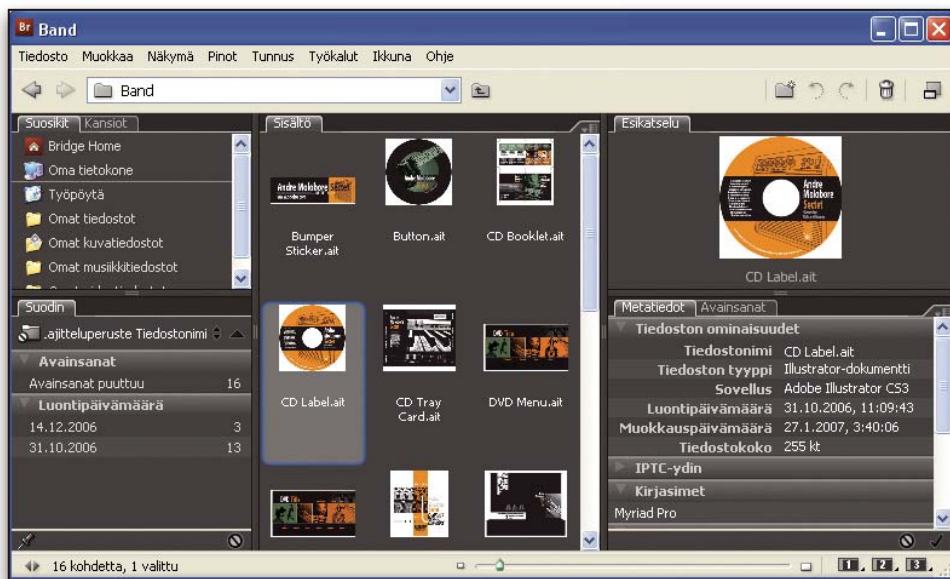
Br Band

Tiedosto Muokkaa Näkymä Pinot Tunnus Työkalut Ikkuna Ohje

Band

Suosikit Kansiot

Bridge Home
Oma tietokone
Työpöytä
Omat tiedostot
Omat kuvatiedostot
Omat musiikkitiedostot

Suodin

.ajitteluperuste Tiedostonimi

Avainsanat
Avainsanat puuttuu 16
Luontipäivämäärä
14.12.2006 3
31.10.2006 13

Sisältö

Andre Malobore Sextet

Bumper Sticker.ait
Button.ait
CD Booklet.ait
CD Label.ait
CD Tray Card.ait
DVD Menu.ait

Esikatselu

Andre Malobore Sextet

CD Label.ait

Metatiedot Avainsanat

Tiedoston ominaisuudet
Tiedostonimi CD Label.ait
Tiedoston tyyppi Illustrator-dokumentti
Sovellus Adobe Illustrator CS3
Luontipäivämäärä 31.10.2006, 11:09:43
Muokkauspäivämäärä 27.1.2007, 3:40:06
Tiedostokoko 255 kt
IPTC-ydin
Kirjasimet
Myriad Pro

16 kohdetta, 1 valittu

1 2 3